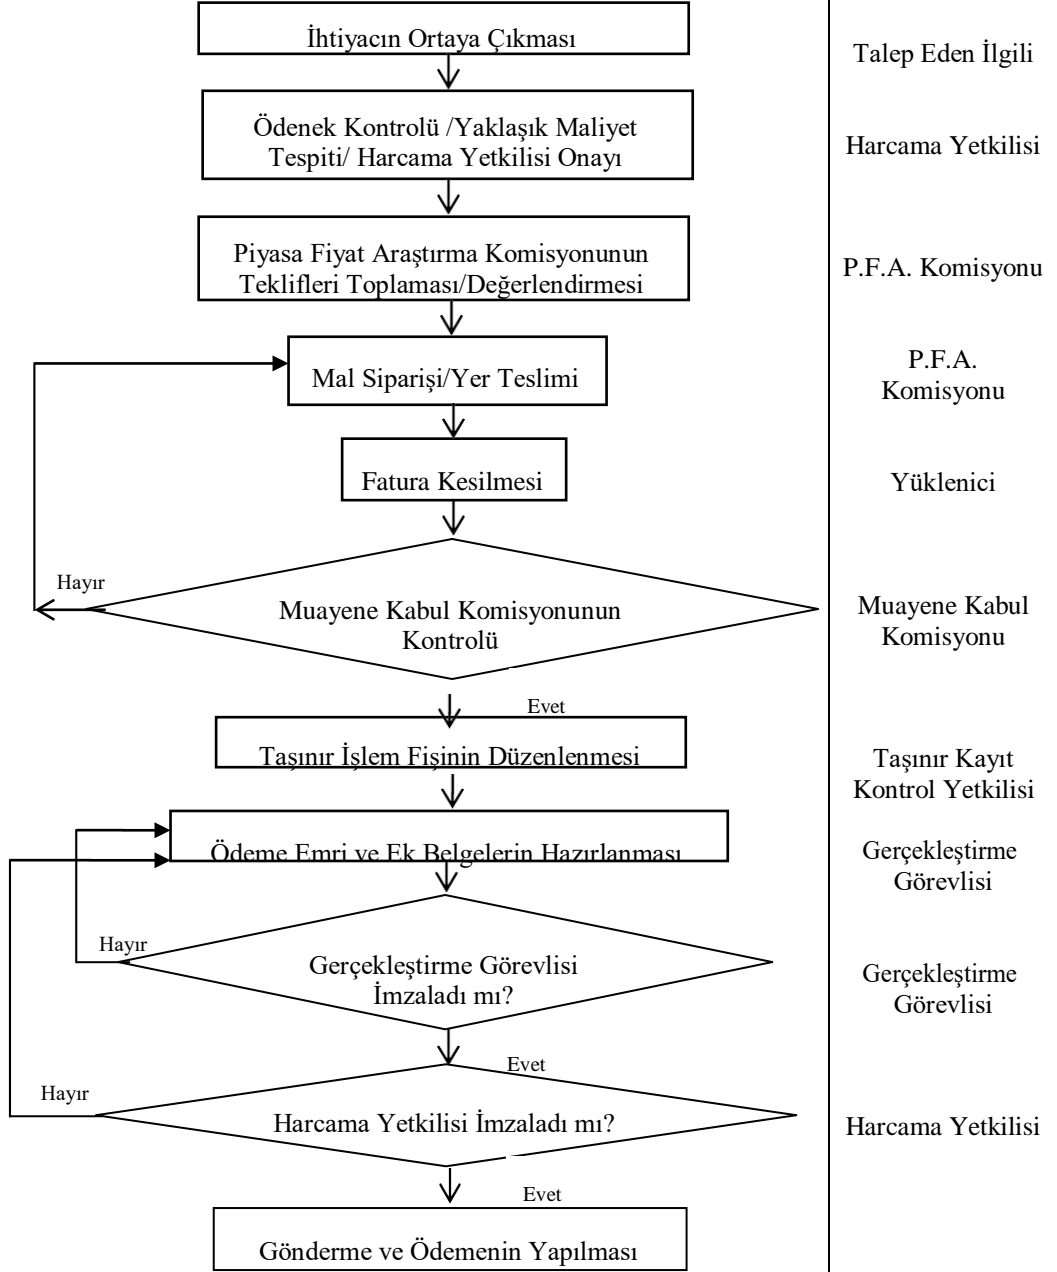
İhtiyacın Ortaya Çıkması

Talep Eden İlgili

Ödenek Kontrolü /Yaklaşık Maliyet Tespiti/ Harcama Yetkilisi Onayı

Harcama Yetkilisi

Piyasa Fiyat Araştırma Komisyonunun Teklifleri Toplaması/Değerlendirmesi

P.F.A. Komisyonu

Mal Siparişi/Yer Teslimi

P.F.A. Komisyonu

Fatura Kesilmesi

Yüklenici

Hayır

Muayene Kabul Komisyonunun Kontrolü

Muayene Kabul Komisyonu

Evet

Taşınır İşlem Fişinin Düzenlenmesi

Taşınır Kayıt Kontrol Yetkilisi

Ödeme Emri ve Ek Belgelerin Hazırlanması

Gerçekleştirme Görevlisi

Hayır

Gerçekleştirme Görevlisi İmzaladı mı?

Gerçekleştirme Görevlisi

Evet

Hayır

Harcama Yetkilisi İmzaladı mı?

Harcama Yetkilisi

Evet

Gönderme ve Ödemenin Yapılması